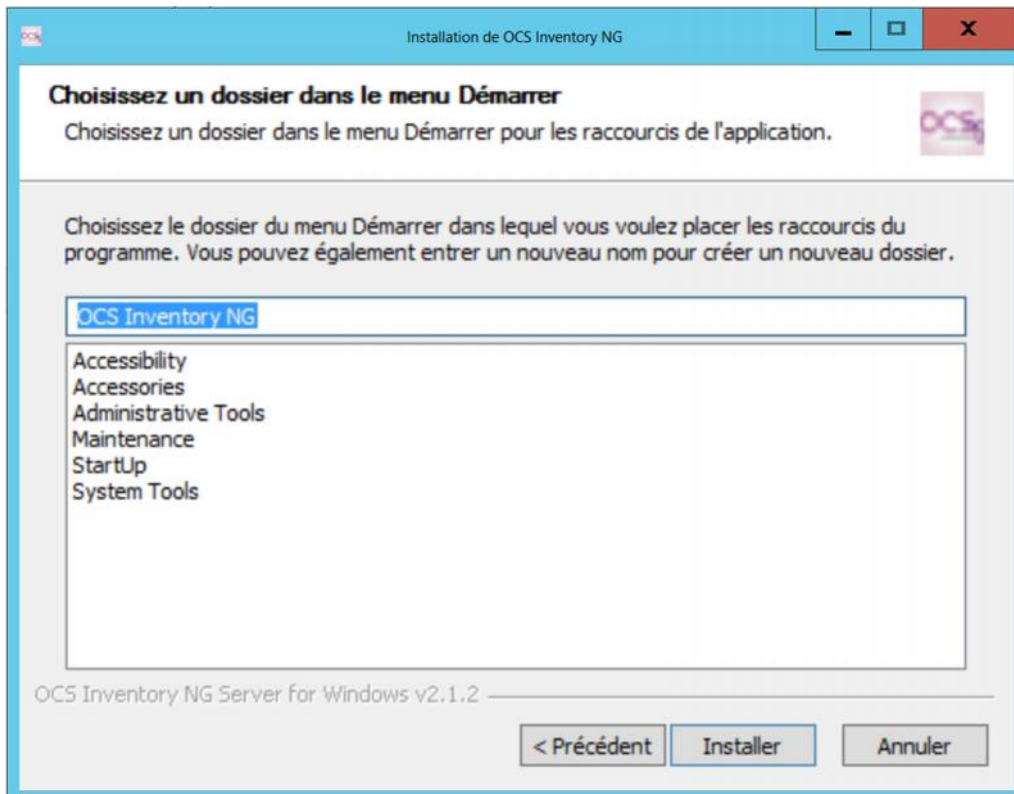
Installation de OCS Inventory NG

Choisissez un dossier dans le menu Démarrer

Choisissez un dossier dans le menu Démarrer pour les raccourcis de l'application.

OCS

Choisissez le dossier du menu Démarrer dans lequel vous voulez placer les raccourcis du programme. Vous pouvez également entrer un nouveau nom pour créer un nouveau dossier.

OCS Inventory NG

Accessibility
Accessories
Administrative Tools
Maintenance
StartUp
System Tools

OCS Inventory NG Server for Windows v2.1.2

< Précédent
Installer
Annuler